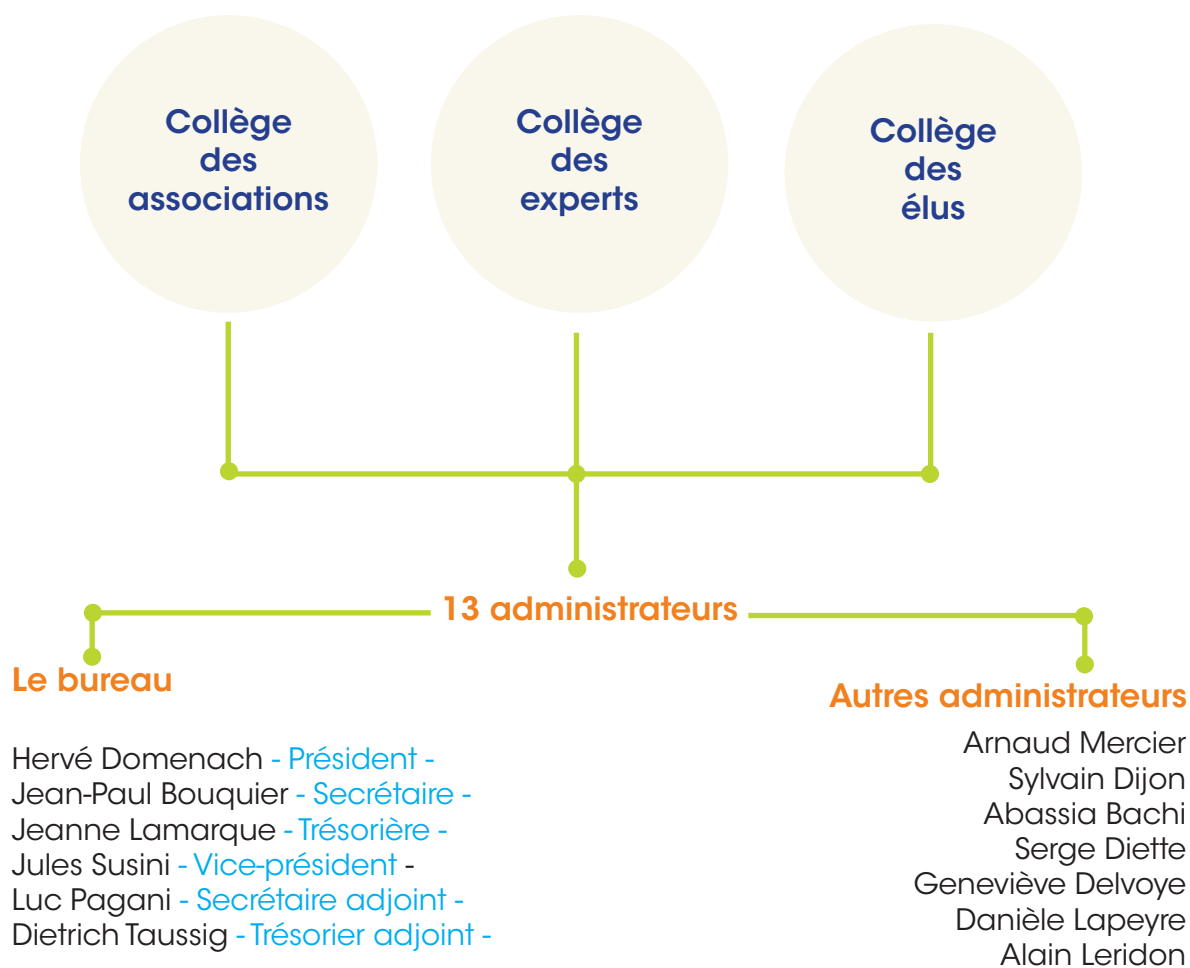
Collège des associations

Collège des experts

Collège des élus

13 administrateurs

Le bureau

Hervé Domenach - Président -
Jean-Paul Bouquier - Secrétaire -
Jeanne Lamarque - Trésorière -
Jules Susini - Vice-président -
Luc Pagani - Secrétaire adjoint -
Dietrich Taussig - Trésorier adjoint -

Autres administrateurs

Arnaud Mercier
Sylvain Dijon
Abassia Bachi
Serge Diette
Geneviève Delvoye
Danièle Lapeyre
Alain Leridon